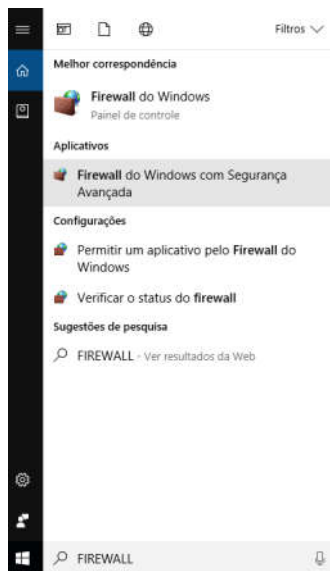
Filtros

Melhor correspondência

Firewall do Windows
Painel de controle

Aplicativos

Firewall do Windows com Segurança Avançada

Configurações

Permitir um aplicativo pelo Firewall do Windows

Verificar o status do firewall

Sugestões de pesquisa

FIREWALL - Ver resultados da Web

FIREWALL